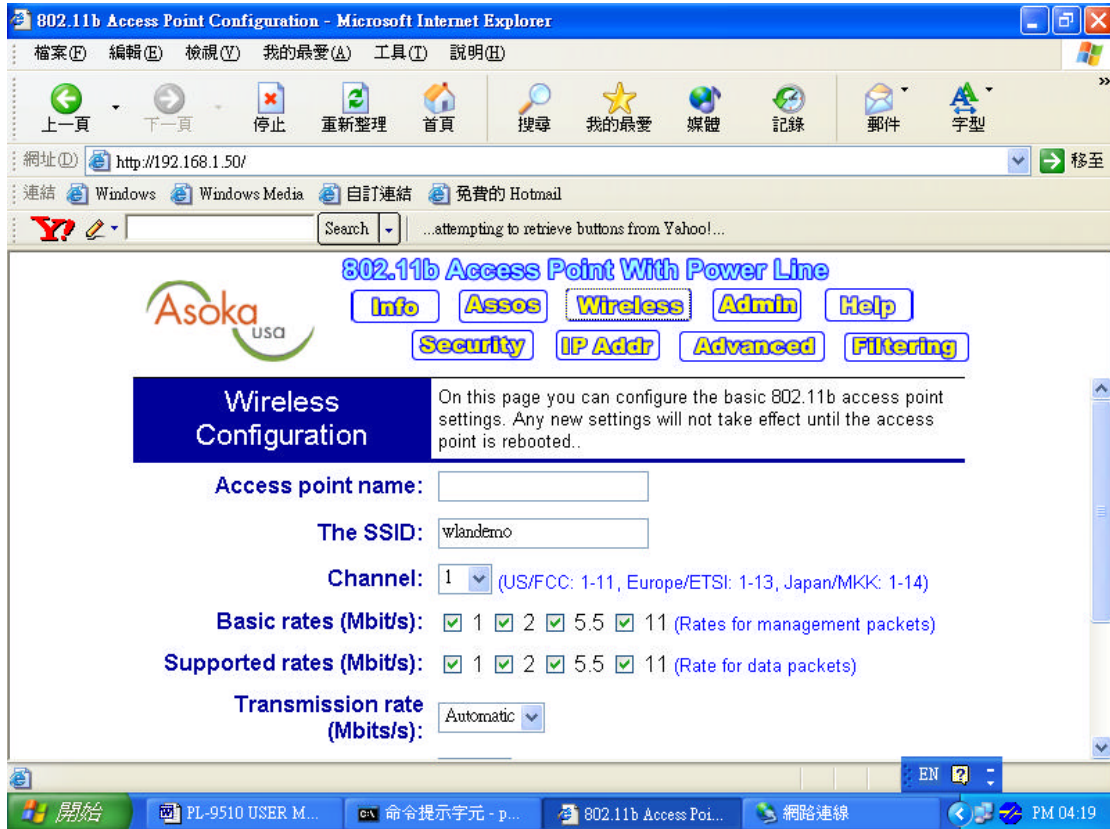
802.11b Access Point Configuration - Microsoft Internet Explorer

檔案(F) 編輯(E) 檢視(V) 我的最愛(A) 工具(T) 說明(H)

上一頁 下一頁 停止 重新整理 首頁 搜尋 我的最愛 媒體 記錄 郵件 字型

網址(D) http://192.168.1.50/ 移至

連結 Windows Windows Media 自訂連結 免費的 Hotmail

Search ...attempting to retrieve buttons from Yahoo!...

Asoka usa

802.11b Access Point With Power Line

Info Assos Wireless Admin Help

Security IP Addr Advanced Filtering

Wireless Configuration

On this page you can configure the basic 802.11b access point settings. Any new settings will not take effect until the access point is rebooted..

Access point name:

The SSID: wlandemo

Channel: 1 (US/FCC: 1-11, Europe/ETSI: 1-13, Japan/MKK: 1-14)

Basic rates (Mbit/s): 1 2 5.5 11 (Rates for management packets)

Supported rates (Mbit/s): 1 2 5.5 11 (Rate for data packets)

Transmission rate (Mbits/s): Automatic

EN

開始 PL-9510 USER M... 命令提示字元 - p... 802.11b Access Poi... 網路連線 PM 04:19